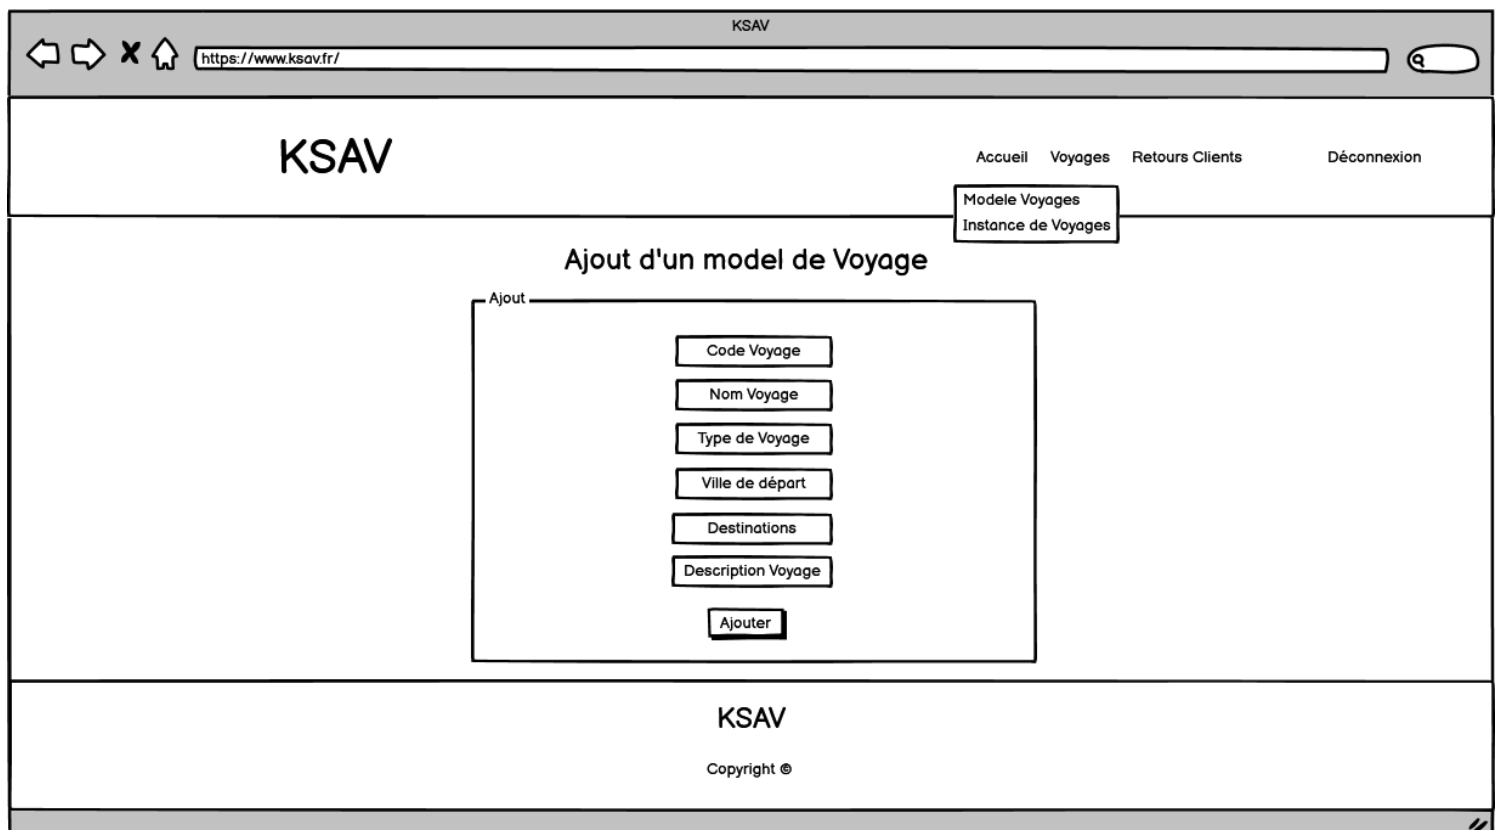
KSAV

https://www.ksav.fr/

KSAV

Accueil Voyages Retours Clients Déconnexion

Modele Voyages
Instance de Voyages

Ajout d'un model de Voyage

Ajout

Code Voyage

Nom Voyage

Type de Voyage

Ville de départ

Destinations

Description Voyage

Ajouter

KSAV

Copyright ©